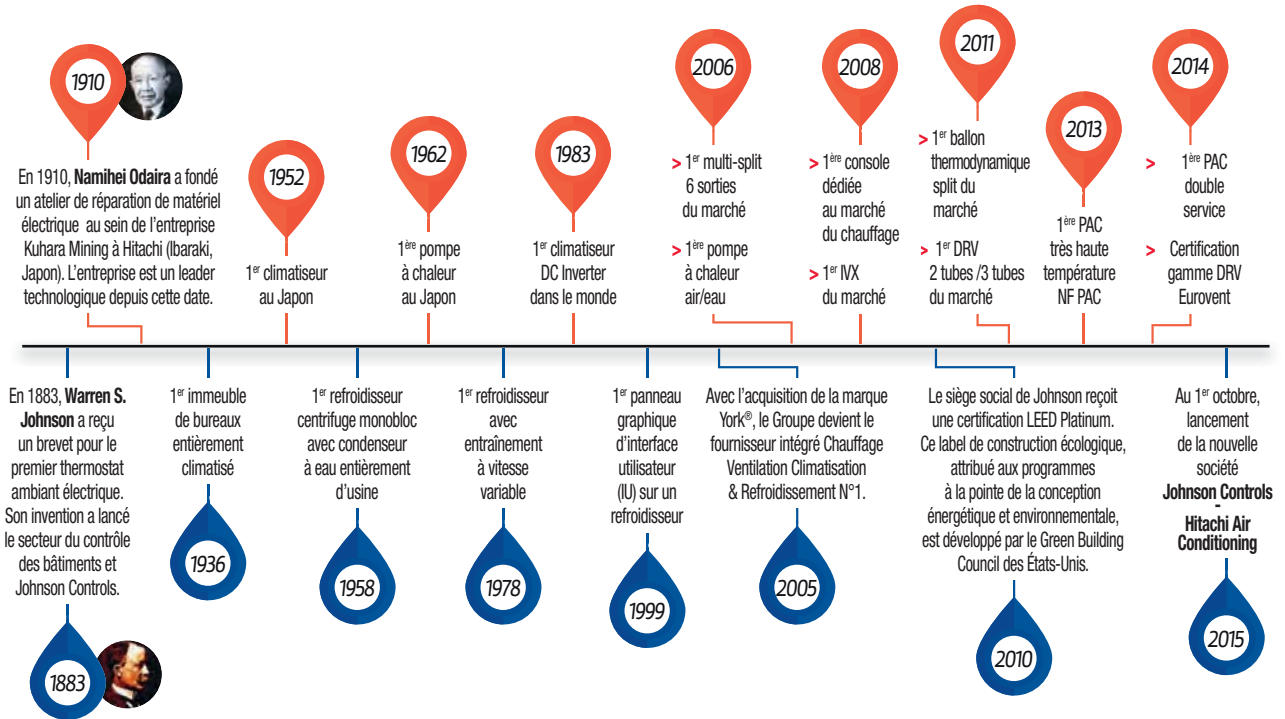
1910

En 1910, **Namihei Odaira** a fondé un atelier de réparation de matériel électrique au sein de l'entreprise Kuhara Mining à Hitachi (Ibaraki, Japon). L'entreprise est un leader technologique depuis cette date.

1952

1$^{er}$ climatiseur au Japon

1962

1$^{ère}$ pompe à chaleur au Japon

1983

1$^{er}$ climatiseur DC Inverter dans le monde

2006

> 1$^{er}$ multi-split 6 sorties du marché

> 1$^{ère}$ pompe à chaleur air/eau

2008

> 1$^{ère}$ console dédiée au marché du chauffage

> 1$^{er}$ IVX du marché

2011

> 1$^{er}$ ballon thermodynamique split du marché

> 1$^{er}$ DRV 2 tubes /3 tubes du marché

2013

1$^{ère}$ PAC très haute température NF PAC

2014

> 1$^{ère}$ PAC double service

> Certification gamme DRV Eurovent

En 1883, **Warren S. Johnson** a reçu un brevet pour le premier thermostat ambiant électrique. Son invention a lancé le secteur du contrôle des bâtiments et Johnson Controls.

1883

1$^{er}$ immeuble de bureaux entièrement climatisé

1936

1$^{er}$ refroidisseur centrifuge monobloc avec condenseur à eau entièrement d'usine

1958

1$^{er}$ refroidisseur avec entraînement à vitesse variable

1978

1$^{er}$ panneau graphique d'interface utilisateur (IU) sur un refroidisseur

1999

Avec l'acquisition de la marque York®, le Groupe devient le fournisseur intégré Chauffage Ventilation Climatisation & Refroidissement N°1.

2005

Le siège social de Johnson reçoit une certification LEED Platinum. Ce label de construction écologique, attribué aux programmes à la pointe de la conception énergétique et environnementale, est développé par le Green Building Council des États-Unis.

2010

Au 1$^{er}$ octobre, lancement de la nouvelle société **Johnson Controls - Hitachi Air Conditioning**

2015